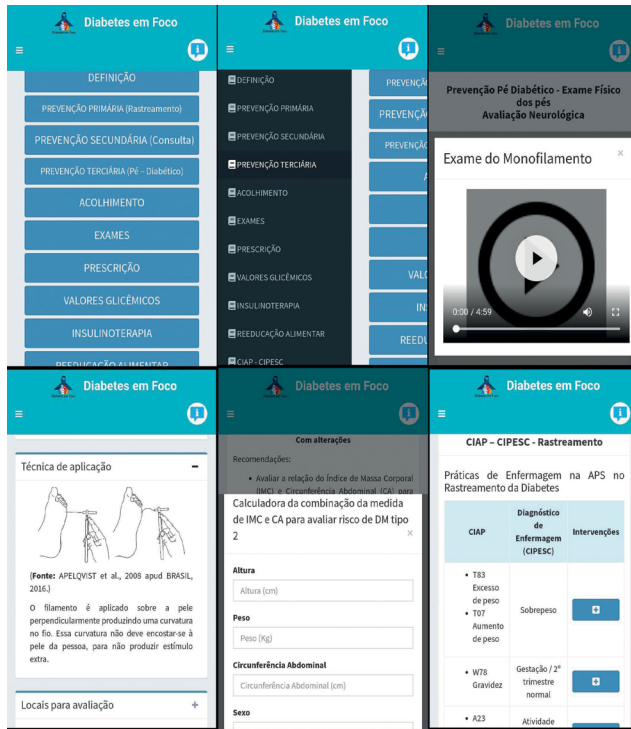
Diabetes em Foco

DEFINIÇÃO
PREVENÇÃO PRIMÁRIA (Rastreamento)
PREVENÇÃO SECUNDÁRIA (Consulta)
PREVENÇÃO TERCIÁRIA (Pé – Diabético)
ACOLHIMENTO
EXAMES
PRESCRIÇÃO
VALORES GLICÊMICOS
INSULINOTERAPIA
REEDUCAÇÃO ALIMENTAR

Diabetes em Foco

DEFINIÇÃO
PREVENÇÃO PRIMÁRIA
PREVENÇÃO SECUNDÁRIA
PREVENÇÃO TERCIÁRIA
ACOLHIMENTO
EXAMES
PRESCRIÇÃO
VALORES GLICÊMICOS
INSULINOTERAPIA
REEDUCAÇÃO ALIMENTAR
CIAP - CIPESC

PREVENÇÃ
PREVENÇÃ
PREVENÇÃ
A
VALO
INS
REEDU

Diabetes em Foco

Prevenção Pé Diabético - Exame Físico dos pés
Avaliação Neurológica

Exame do Monofilamento
×
0:00 / 4:59

Diabetes em Foco

Técnica de aplicação −

(Fonte: APELQVIST et al., 2008 apud BRASIL, 2016.)

O filamento é aplicado sobre a pele perpendicularmente produzindo uma curvatura no fio. Essa curvatura não deve encostar-se à pele da pessoa, para não produzir estímulo extra.

Locais para avaliação +

Diabetes em Foco

Com alterações
Recomendações:
• Avaliar a relação do Índice de Massa Corporal (IMC) e Circunferência Abdominal (CA) para

Calculadora da combinação da medida de IMC e CA para avaliar risco de DM tipo 2
×
Altura
Altura (cm)
Peso
Peso (Kg)
Circunferência Abdominal
Circunferência Abdominal (cm)
Sexo

Diabetes em Foco

CIAP – CIPESC - Rastreamento

Práticas de Enfermagem na APS no Rastreamento da Diabetes

| CIAP | Diagnóstico de Enfermagem (CIPESC) | Intervenções |
|---|---|---|
| • T83 Excesso de peso • T07 Aumento de peso | Sobrepeso | + |
| • W78 Gravidez | Gestação / 2° trimestre normal | + |
| • A23 | Atividade | |